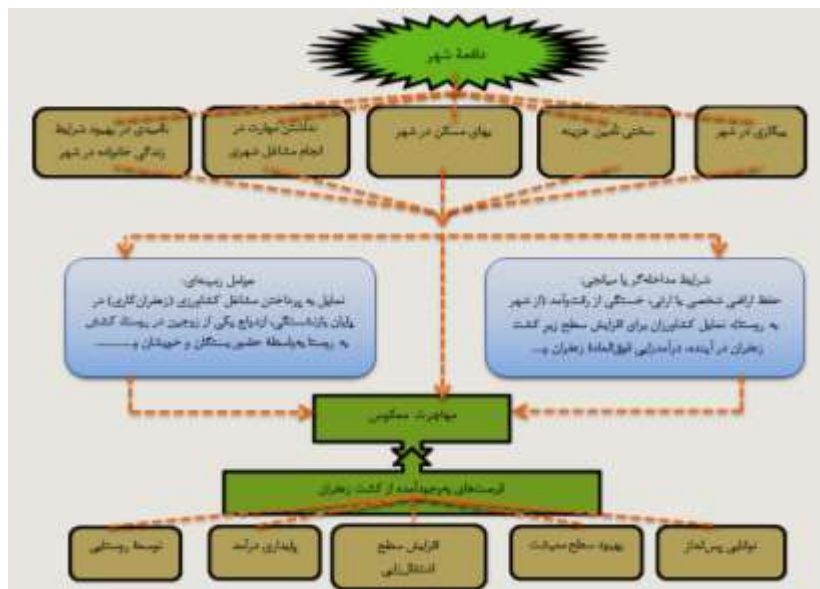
جاذبه شهر

ناامیدی در بهبود شرایط زندگی خانواده در شهر

نداشتن مهارت در انجام مشاغل شهری

بهای مسکن در شهر

سختی تأمین هزینه

بیکاری در شهر

عوامل زمینه‌ای:
تمایل به پرداختن مشاغل کشاورزی (زعفران کاری) در پایان بازنشستگی، ازدواج یکی از زوجین در روستا، کشش به روستا به‌واسطه حضور بستگان و خویشان و .......

شرایط مداخله‌گر یا میانجی:
حفظ اراضی شخصی یا ارثی، خستگی از رفت‌وآمد (از شهر به روستا)، تمایل کشاورزان برای افزایش سطح زیر کشت زعفران در آینده، درآمدزایی فوق‌العاده زعفران و....

مهاجرت معکوس

فرصت‌های به‌وجودآمده از کشت زعفران

توسعه روستایی

پایداری درآمد

افزایش سطح اشتغال‌زایی

بهبود سطح معیشت

توانایی پس‌انداز